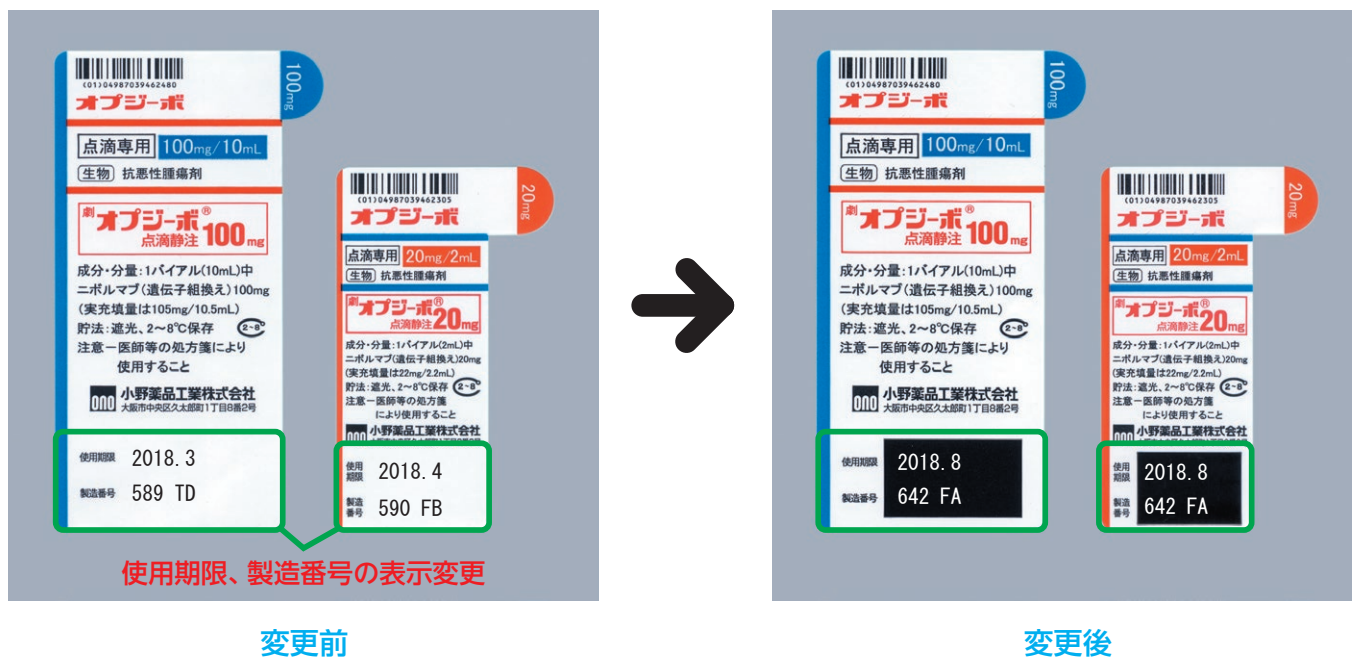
(01)04987039462480
オプジーボ
100mg
点滴専用 100mg/10mL
生物 抗悪性腫瘍剤
劇 オプジーボ®
点滴静注 100mg
成分・分量：1バイアル(10mL)中
ニボルマブ(遺伝子組換え)100mg
(実充填量は105mg/10.5mL)
貯法：遮光、2～8℃保存 2~8
注意－医師等の処方箋により
使用すること
ONO 小野薬品工業株式会社
大阪市中央区久太郎町1丁目8番2号
使用期限 2018. 3
製造番号 589 TD

(01)04987039462305
オプジーボ
20mg
点滴専用 20mg/2mL
生物 抗悪性腫瘍剤
劇 オプジーボ®
点滴静注 20mg
成分・分量：1バイアル(2mL)中
ニボルマブ(遺伝子組換え)20mg
(実充填量は22mg/2.2mL)
貯法：遮光、2～8℃保存 2~8
注意－医師等の処方箋
により使用すること
小野薬品工業株式会社
使用期限 2018. 4
製造番号 590 FB

使用期限、製造番号の表示変更

変更前

(01)04987039462480
オプジーボ
100mg
点滴専用 100mg/10mL
生物 抗悪性腫瘍剤
劇 オプジーボ®
点滴静注 100mg
成分・分量：1バイアル(10mL)中
ニボルマブ(遺伝子組換え)100mg
(実充填量は105mg/10.5mL)
貯法：遮光、2～8℃保存 2~8
注意－医師等の処方箋により
使用すること
ONO 小野薬品工業株式会社
大阪市中央区久太郎町1丁目8番2号
使用期限 2018. 8
製造番号 642 FA

(01)04987039462305
オプジーボ
20mg
点滴専用 20mg/2mL
生物 抗悪性腫瘍剤
劇 オプジーボ®
点滴静注 20mg
成分・分量：1バイアル(2mL)中
ニボルマブ(遺伝子組換え)20mg
(実充填量は22mg/2.2mL)
貯法：遮光、2～8℃保存 2~8
注意－医師等の処方箋
により使用すること
小野薬品工業株式会社
使用期限 2018. 8
製造番号 642 FA

変更後